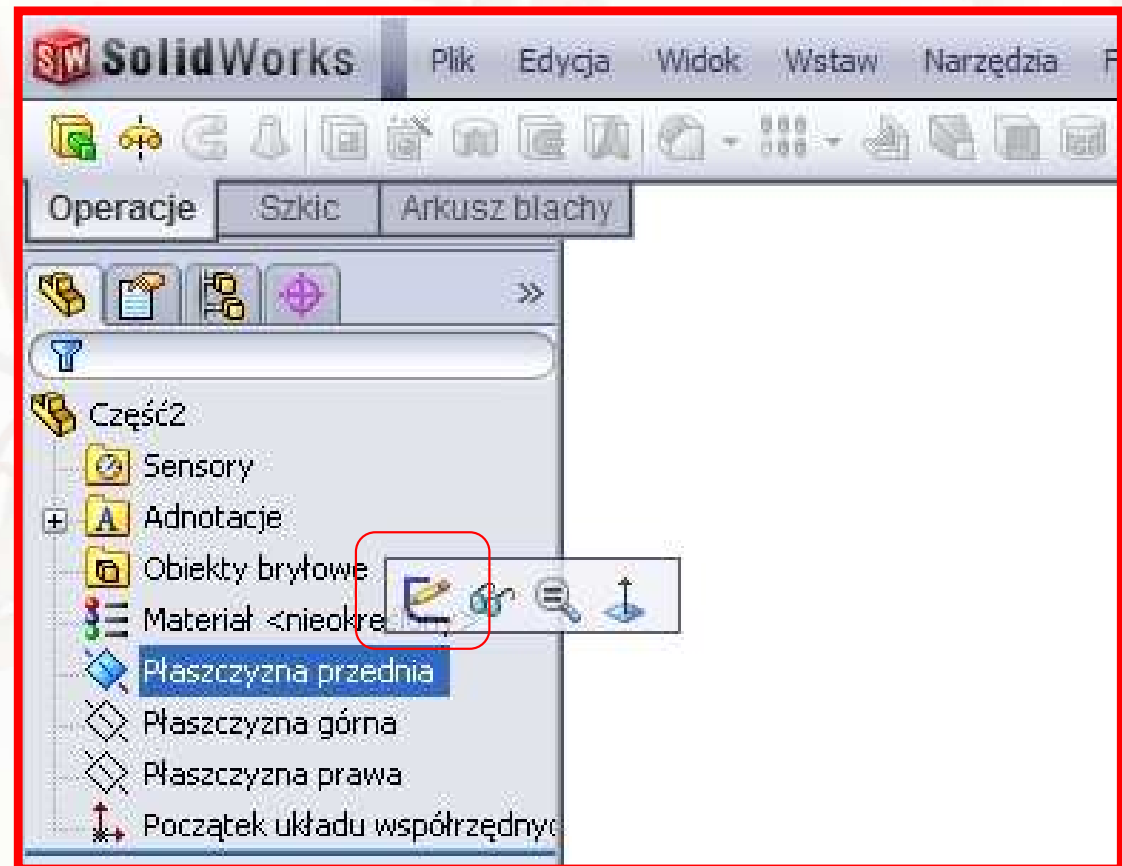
SolidWorks Plik Edycja Widok Wstaw Narzędzia

Operacje Szkic Arkusz blachy

Część2
Sensory
Adnotacje
Obiekty bryłowe
Materiał <nieokre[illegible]
Płaszczyzna przednia
Płaszczyzna górna
Płaszczyzna prawa
Początek układu współrzędny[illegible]